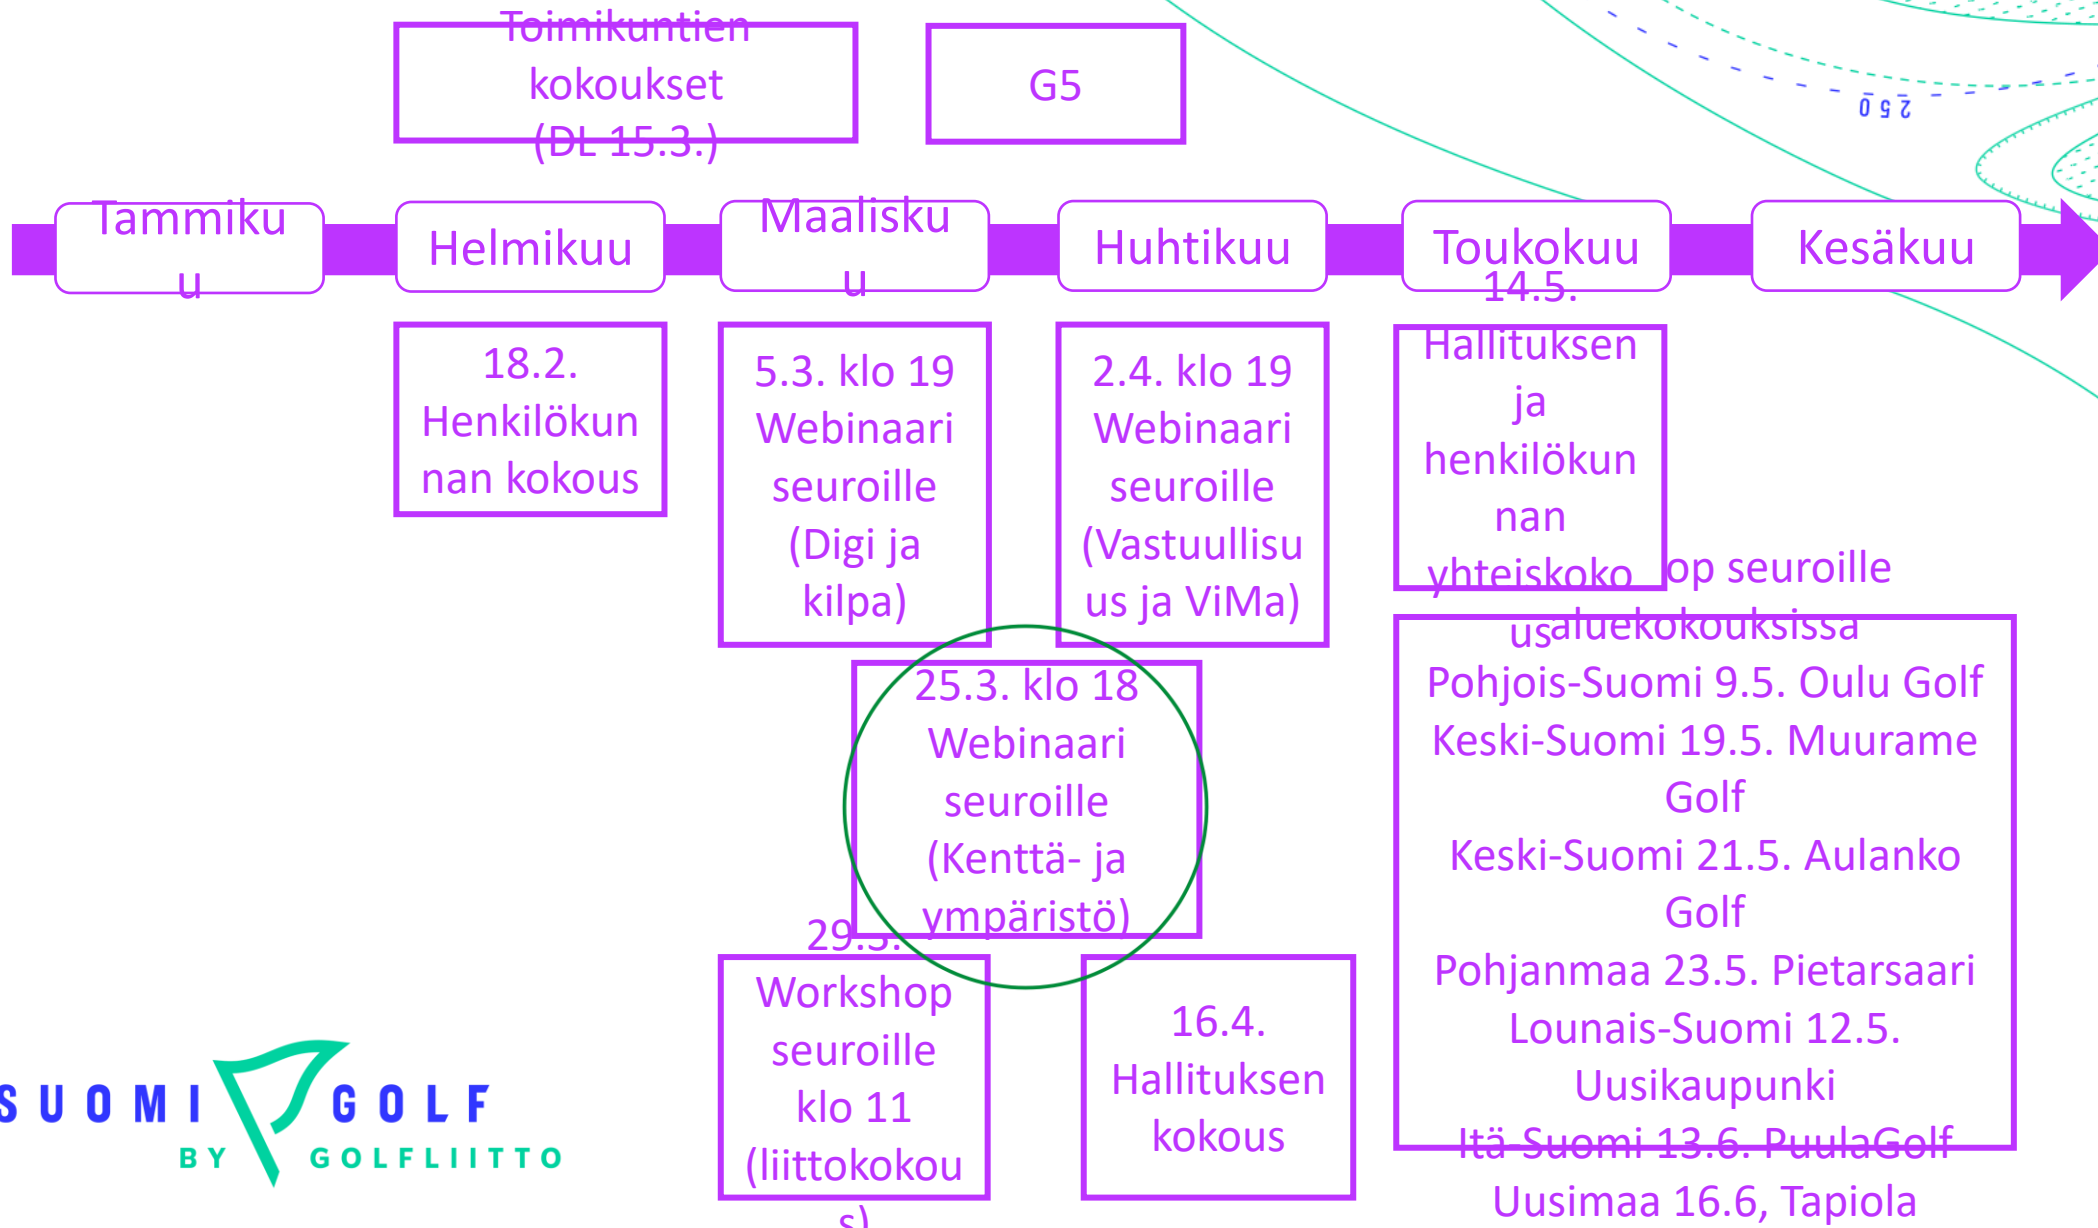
Toimikuntien kokoukset (DL 15.3.)

G5

250

Tammikuu

Helmikuu

Maaliskuu

Huhtikuu

Toukokuu

Kesäkuu

18.2. Henkilökunnan kokous

5.3. klo 19 Webinaari seuroille (Digi ja kilpa)

2.4. klo 19 Webinaari seuroille (Vastuullisuus ja ViMa)

14.5. Hallituksen ja henkilökunnan yhteiskokous

25.3. klo 18 Webinaari seuroille (Kenttä- ja ympäristö)

29.3. Workshop seuroille klo 11 (liittokokous)

16.4. Hallituksen kokous

op seuroille aluekokouksissa
Pohjois-Suomi 9.5. Oulu Golf
Keski-Suomi 19.5. Muurame Golf
Keski-Suomi 21.5. Aulanko Golf
Pohjanmaa 23.5. Pietarsaari
Lounais-Suomi 12.5. Uusikaupunki
Itä-Suomi 13.6. PuulaGolf
Uusimaa 16.6, Tapiola

SUOMI GOLF
BY GOLFLIITTO